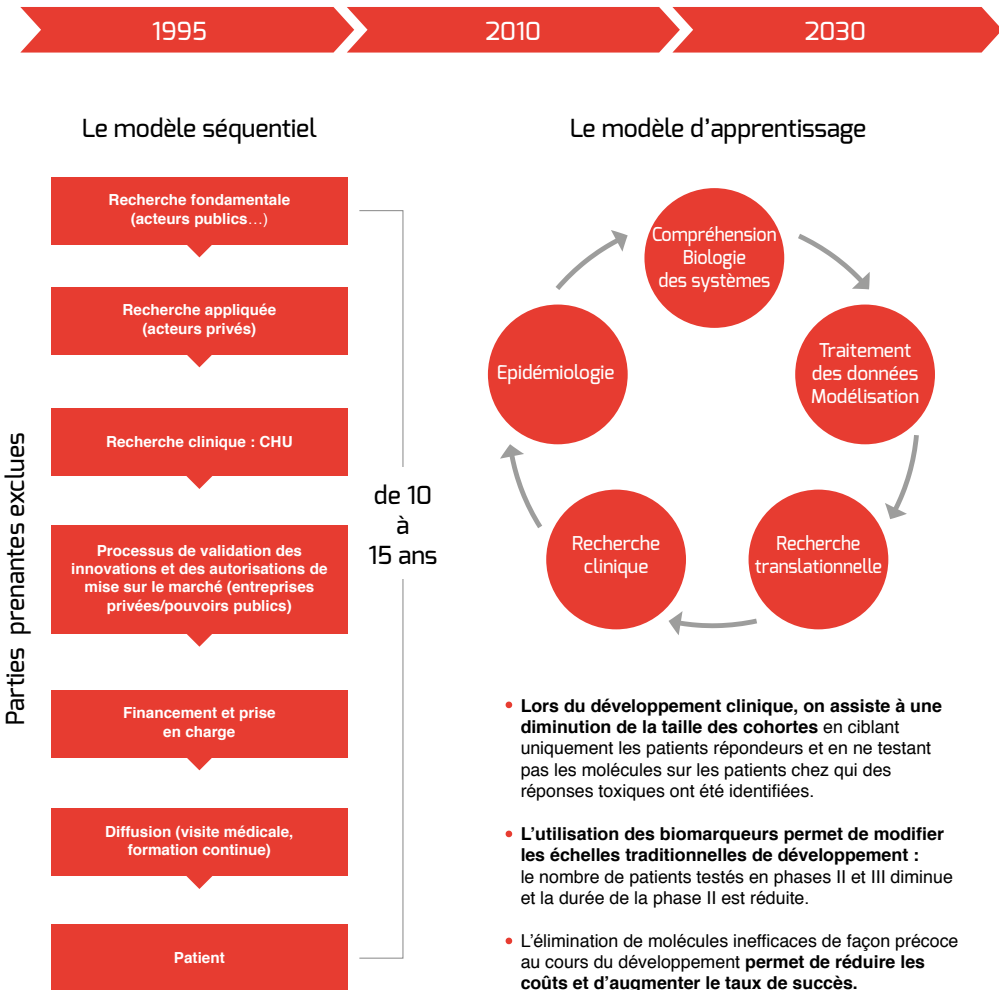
1995

2010

2030

Le modèle séquentiel

Le modèle d'apprentissage

Parties prenantes exclues

Recherche fondamentale (acteurs publics…)

Recherche appliquée (acteurs privés)

Recherche clinique : CHU

Processus de validation des innovations et des autorisations de mise sur le marché (entreprises privées/pouvoirs publics)

Financement et prise en charge

Diffusion (visite médicale, formation continue)

Patient

de 10 à 15 ans

Compréhension Biologie des systèmes

Traitement des données Modélisation

Recherche translationnelle

Recherche clinique

Epidémiologie

• Lors du développement clinique, on assiste à une diminution de la taille des cohortes en ciblant uniquement les patients répondeurs et en ne testant pas les molécules sur les patients chez qui des réponses toxiques ont été identifiées.

• L'utilisation des biomarqueurs permet de modifier les échelles traditionnelles de développement : le nombre de patients testés en phases II et III diminue et la durée de la phase II est réduite.

• L'élimination de molécules inefficaces de façon précoce au cours du développement permet de réduire les coûts et d'augmenter le taux de succès.